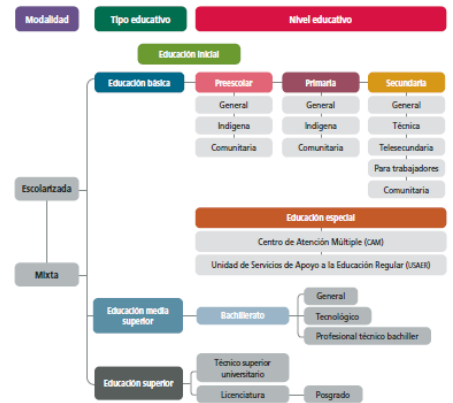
Modalidad

Tipo educativo

Nivel educativo

Educación inicial

Educación básica

Preescolar

General

Indígena

Comunitaria

Primaria

General

Indígena

Comunitaria

Secundaria

General

Técnica

Telesecundaria

Para trabajadores

Comunitaria

Escolarizada

Educación especial

Centro de Atención Múltiple (CAM)

Unidad de Servicios de Apoyo a la Educación Regular (USAER)

Mixta

Educación media superior

Bachillerato

General

Tecnológico

Profesional técnico bachiller

Educación superior

Técnico superior universitario

Licenciatura

Posgrado